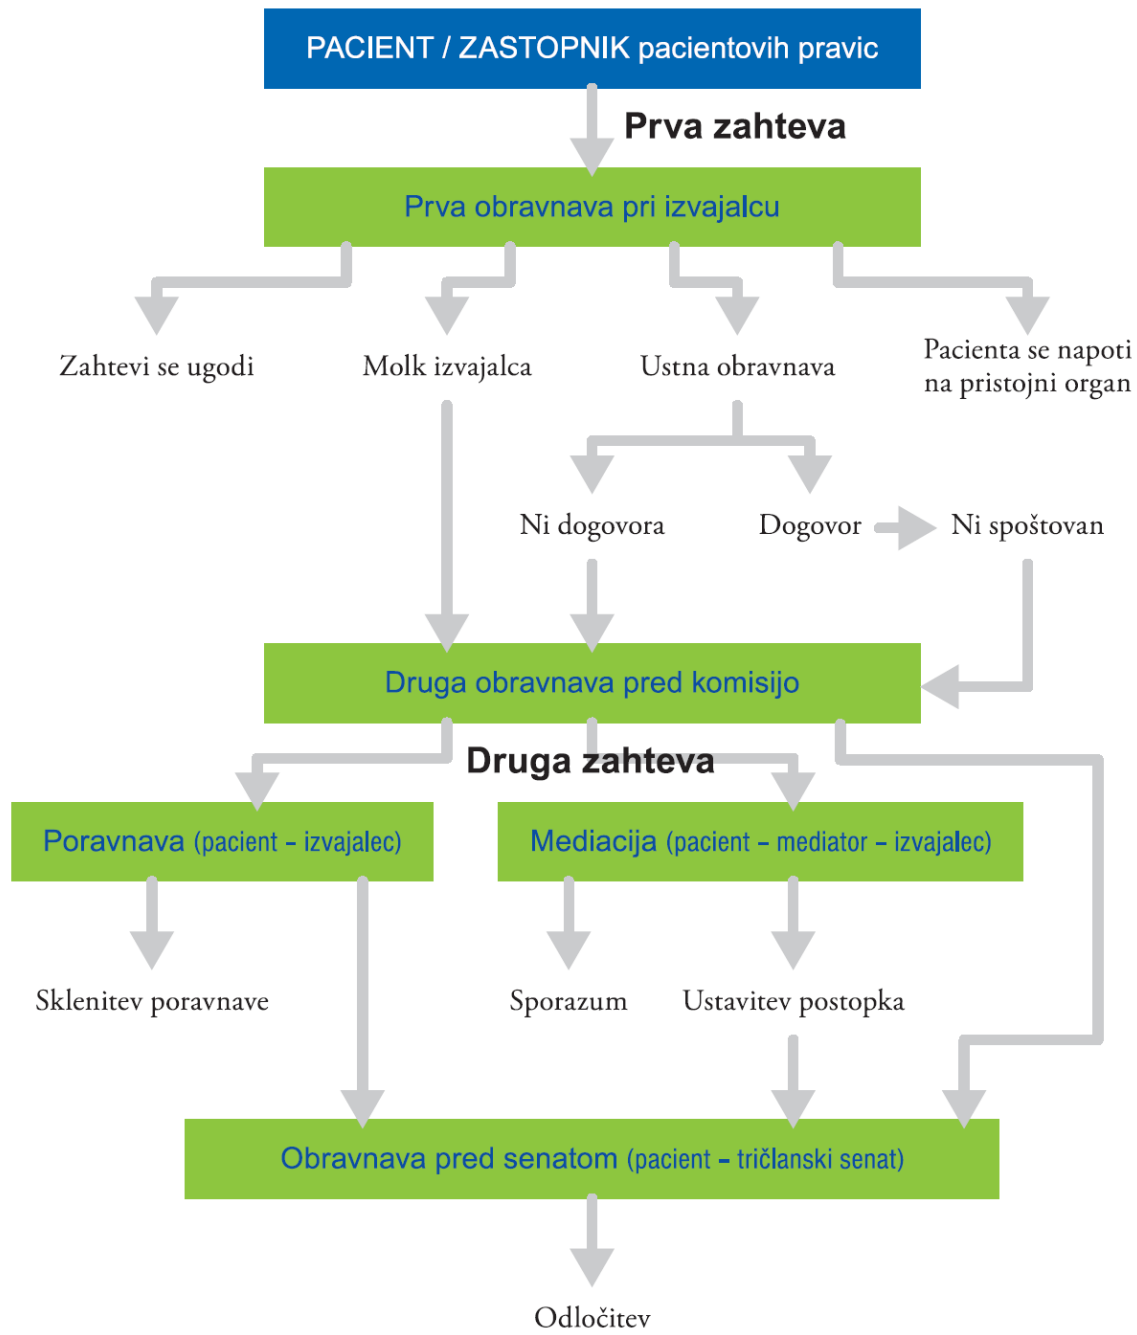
PACIENT / ZASTOPNIK pacientovih pravic

Prva zahteva

Prva obravnava pri izvajalcu

Zahtevi se ugodi

Molk izvajalca

Ustna obravnava

Pacienta se napoti na pristojni organ

Ni dogovora

Dogovor

Ni spoštovan

Druga obravnava pred komisijo

Druga zahteva

Poravnava (pacient – izvajalec)

Mediacija (pacient – mediator – izvajalec)

Sklenitev poravnave

Sporazum

Ustavitev postopka

Obravnava pred senatom (pacient – tričlanski senat)

Odločitev